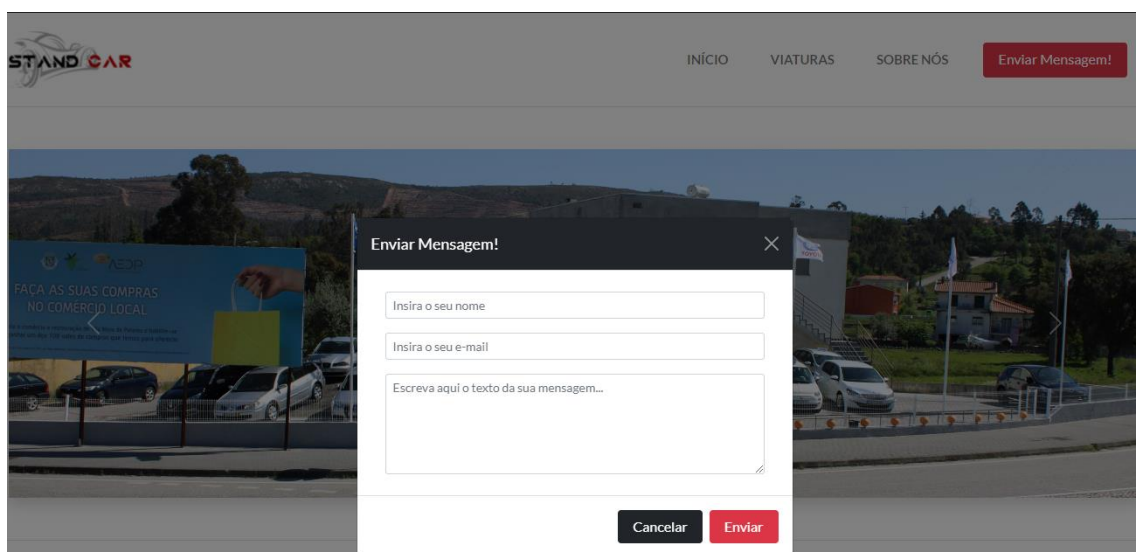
STAND CAR

INÍCIO VIATURAS SOBRE NÓS Enviar Mensagem!

FAÇA AS SUAS COMPRAS NO COMÉRCIO LOCAL

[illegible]

Enviar Mensagem!

×

Insira o seu nome

Insira o seu e-mail

Escreva aqui o texto da sua mensagem...

Cancelar Enviar